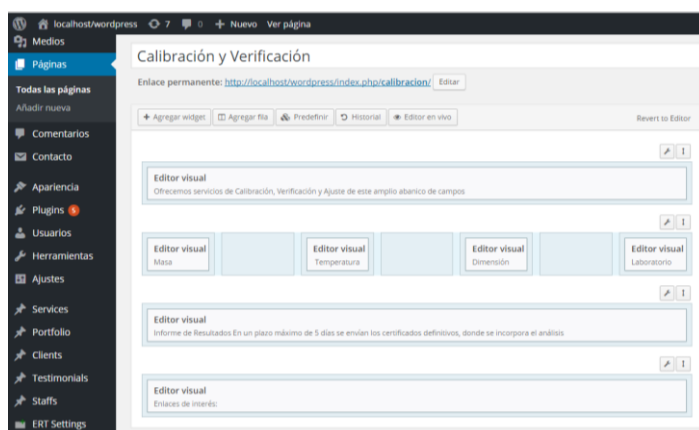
localhost/wordpress 7 0 + Nuevo Ver página

Medios
Páginas
Todas las páginas
Añadir nueva
Comentarios
Contacto
Apariencia
Plugins 5
Usuarios
Herramientas
Ajustes
Services
Portfolio
Clients
Testimonials
Staffs
ERT Settings

Calibración y Verificación

Enlace permanente: http://localhost/wordpress/index.php/calibracion/ Editar

+ Agregar widget | Agregar fila | Predefinir | Historial | Editor en vivo | Revert to Editor

Editor visual
Ofrecemos servicios de Calibración, Verificación y Ajuste de este amplio abanico de campos

Editor visual
Masa

Editor visual
Temperatura

Editor visual
Dimensión

Editor visual
Laboratorio

Editor visual
Informe de Resultados En un plazo máximo de 5 días se envían los certificados definitivos, donde se incorpora el análisis

Editor visual
Enlaces de interés: